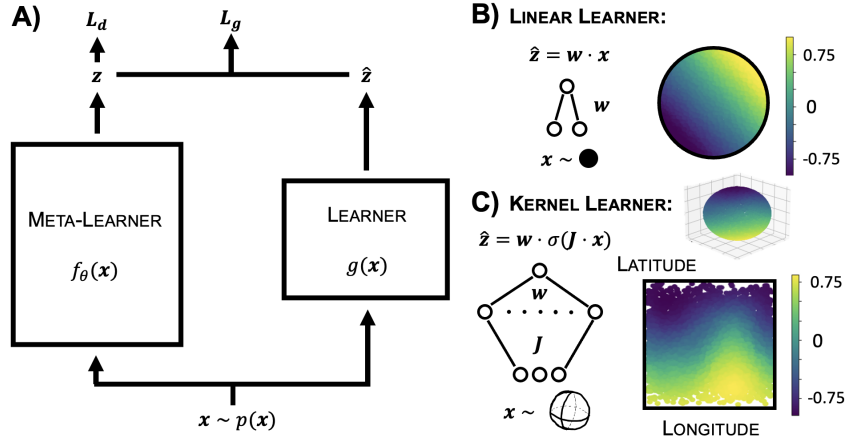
A)

$L_d$

$L_g$

$z$

$\hat{z}$

META-LEARNER

$f_\theta(\boldsymbol{x})$

LEARNER

$g(\boldsymbol{x})$

$\boldsymbol{x} \sim p(\boldsymbol{x})$

B) LINEAR LEARNER:

$\hat{\boldsymbol{z}} = \boldsymbol{w} \cdot \boldsymbol{x}$

$\boldsymbol{w}$

$\boldsymbol{x} \sim$

0.75

0

-0.75

C) KERNEL LEARNER:

$\hat{\boldsymbol{z}} = \boldsymbol{w} \cdot \sigma(\boldsymbol{J} \cdot \boldsymbol{x})$

$\boldsymbol{w}$

$\boldsymbol{J}$

$\boldsymbol{x} \sim$

LATITUDE

0.75

0

-0.75

LONGITUDE